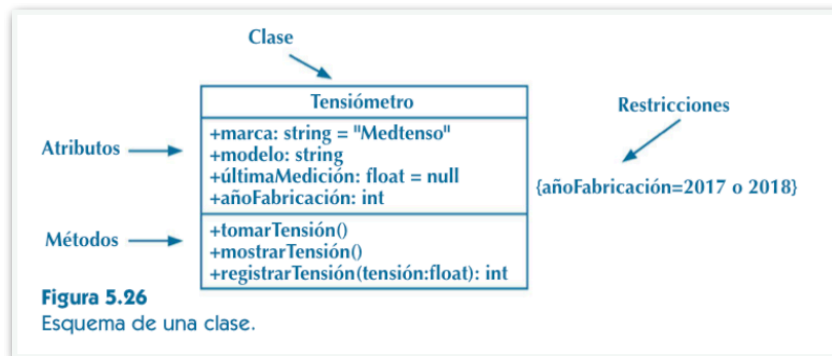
Clase

Tensiómetro

+marca: string = "Medtenso"
+modelo: string
+últimaMedición: float = null
+añoFabricación: int

+tomarTensión()
+mostrarTensión()
+registrarTensión(tensión:float): int

Atributos

Métodos

Restricciones

{añoFabricación=2017 o 2018}

Figura 5.26
Esquema de una clase.